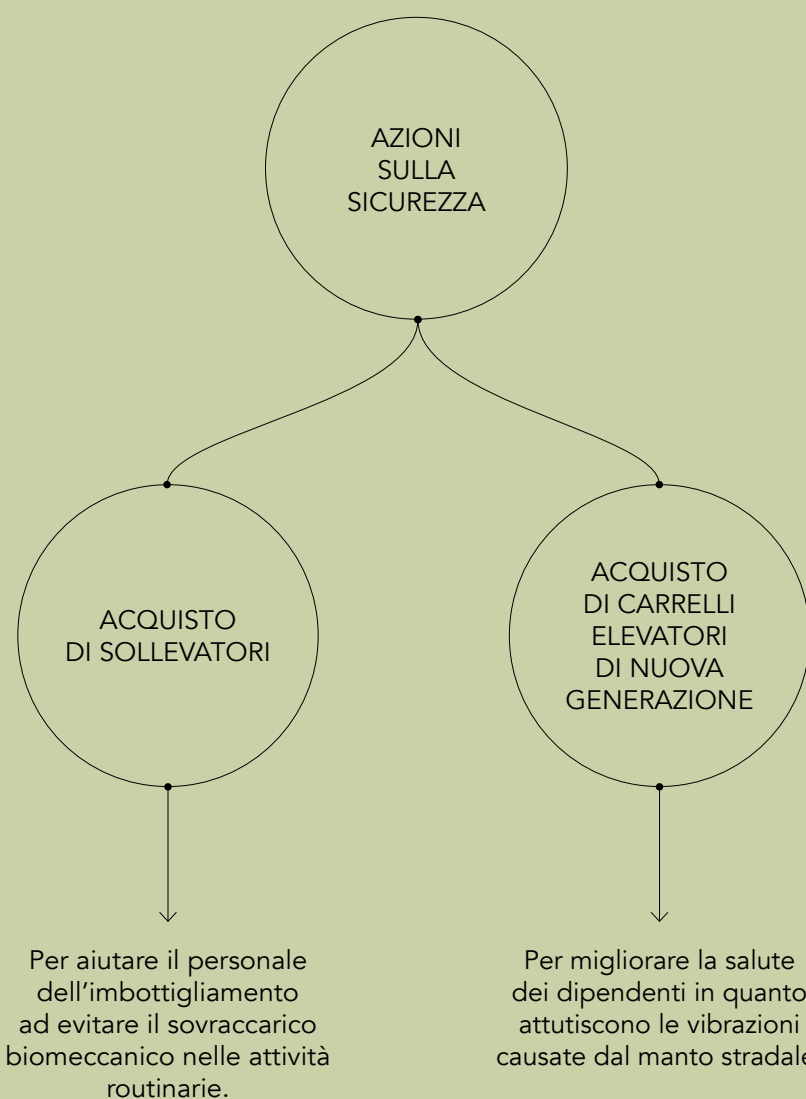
AZIONI SULLA SICUREZZA

ACQUISTO DI SOLLEVATORI

ACQUISTO DI CARRELLI ELEVATORI DI NUOVA GENERAZIONE

Per aiutare il personale dell'imbottigliamento ad evitare il sovraccarico biomeccanico nelle attività routinarie.

Per migliorare la salute dei dipendenti in quanto attutiscono le vibrazioni causate dal manto stradale